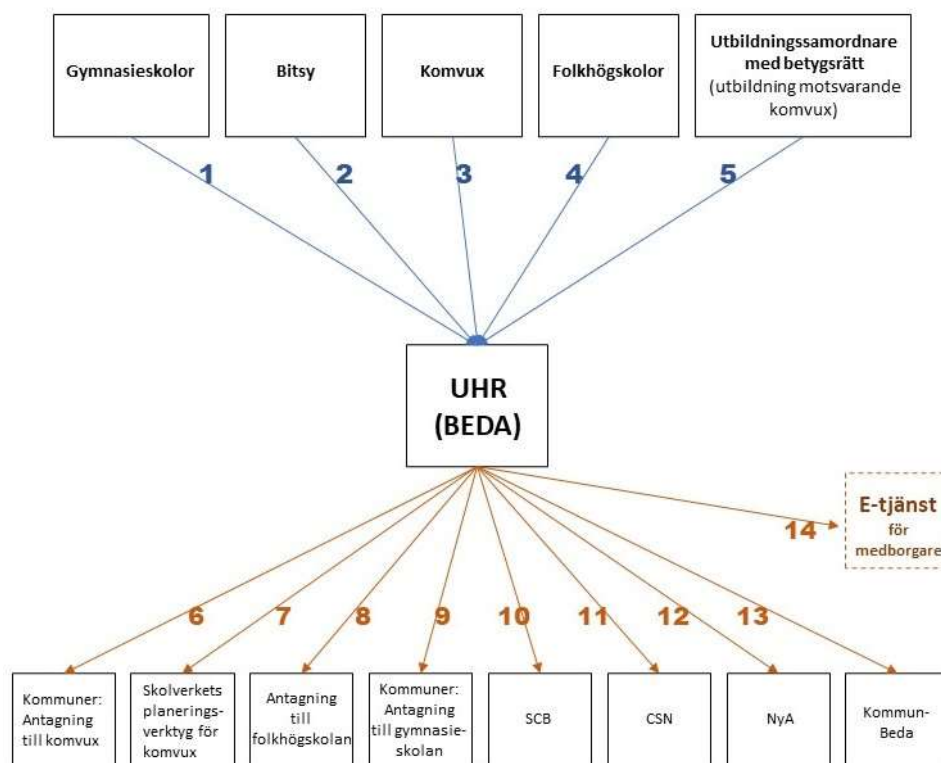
Gymnasieskolor

Bitsy

Komvux

Folkhögskolor

Utbildningssamordnare med betygsrätt (utbildning motsvarande komvux)

1

2

3

4

5

UHR (BEDA)

14

E-tjänst för medborgare

6

7

8

9

10

11

12

13

Kommuner: Antagning till komvux

Skolverkets planeringsverktyg för komvux

Antagning till folkhögskolan

Kommuner: Antagning till gymnasieskolan

SCB

CSN

NyA

Kommun-Beda